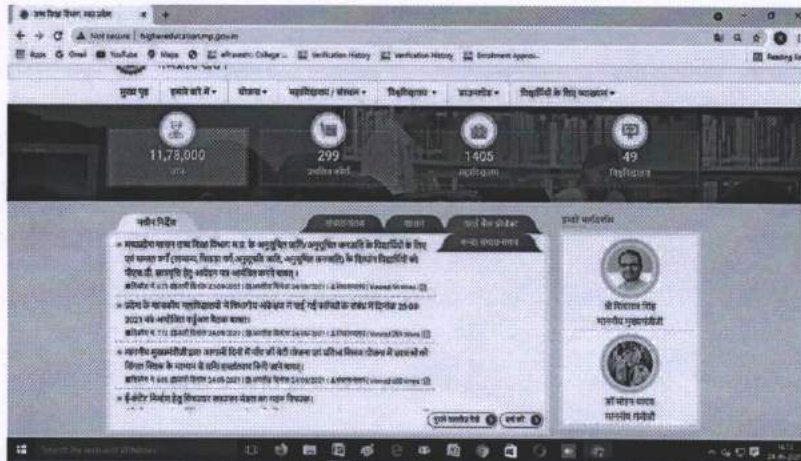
उच्च शिक्षा विभाग, मध्यप्रदेश

Not secure | highereducation.mp.gov.in

Apps Gmail YouTube Maps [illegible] College... Verification History Verification History Enrollment Approv... Reading list

मुख्य पृष्ठ हमारे बारे में ▾ योजना ▾ महाविद्यालय / संस्थान ▾ विश्वविद्यालय ▾ डाउनलोड ▾ विद्यार्थियों के लिए आवश्यक ▾

11,78,000 छात्र

299 उपलब्ध कॉलेज

1405 महाविद्यालय

49 विश्वविद्यालय

नवीन निर्देश

संभागवार शासन प्रश्न बैंक प्रोजेक्ट समय-समय पर

हमारे मार्गदर्शक

» मध्यप्रदेश शासन उच्च शिक्षा विभाग, म.प्र. के अनुसूचित जाति/अनुसूचित जनजाति के विद्यार्थियों के लिए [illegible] अनुसूचित जाति, अनुसूचित जनजाति के विद्यार्थियों को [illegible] आवेदन पत्र आमंत्रित करने बाबत्।

» प्रदेश के शासकीय महाविद्यालयों में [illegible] 25.08.2021 को आयोजित वर्चुअल बैठक बाबत्।

» माननीय मुख्यमंत्री द्वारा आगामी दिनों में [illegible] बाबत्।

» ई-कंटेंट निर्माण हेतु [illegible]

श्री शिवराज सिंह माननीय मुख्यमंत्रीजी

डॉ मोहन यादव माननीय मंत्रीजी

पुराने सभी देखें सभी देखें

Search the web and Windows